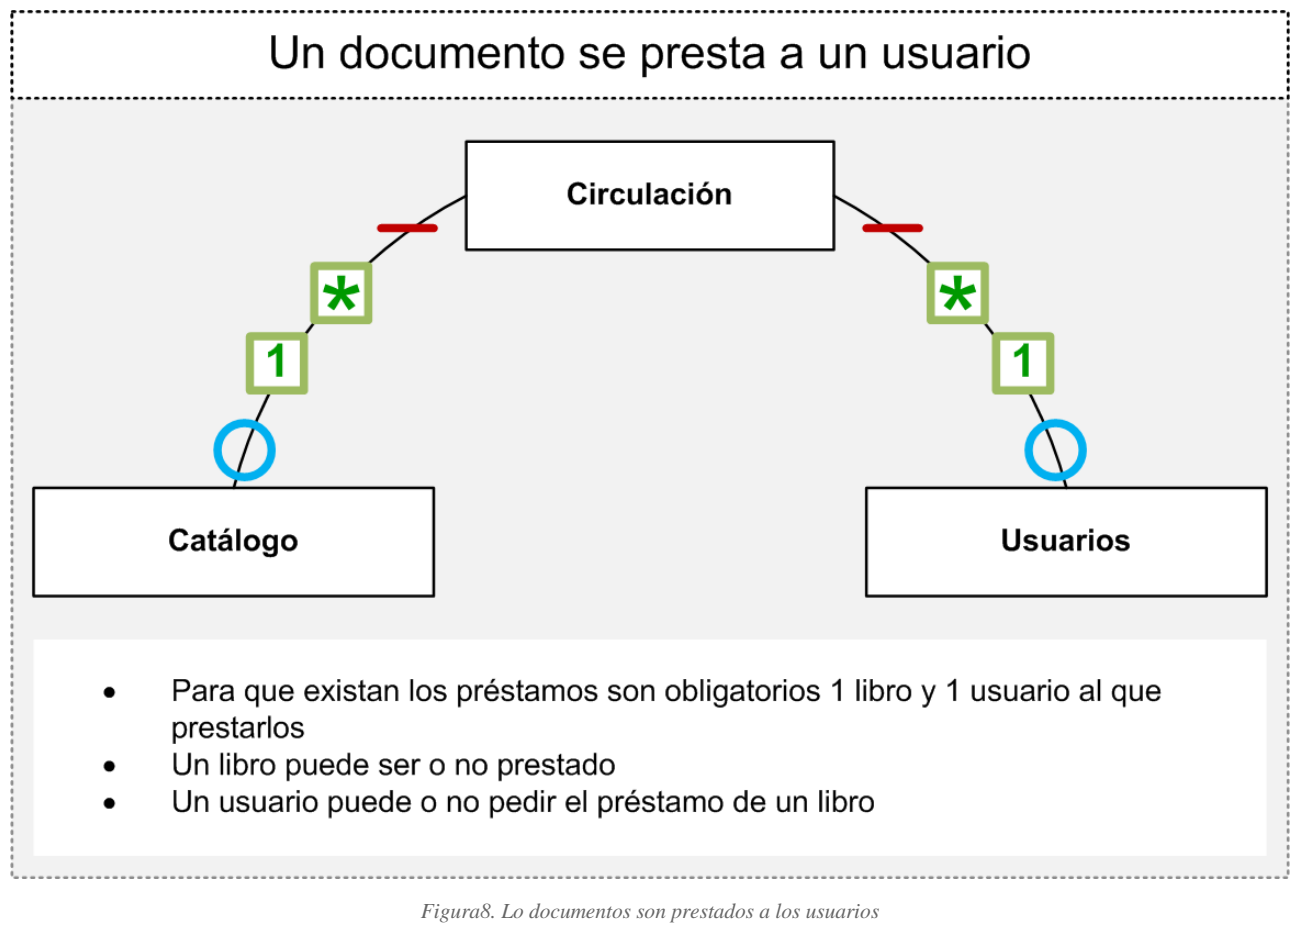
Un documento se presta a un usuario

Circulación

*

1

*

1

Catálogo

Usuarios

- Para que existan los préstamos son obligatorios 1 libro y 1 usuario al que prestarlos
- Un libro puede ser o no prestado
- Un usuario puede o no pedir el préstamo de un libro

Figura8. Lo documentos son prestados a los usuarios